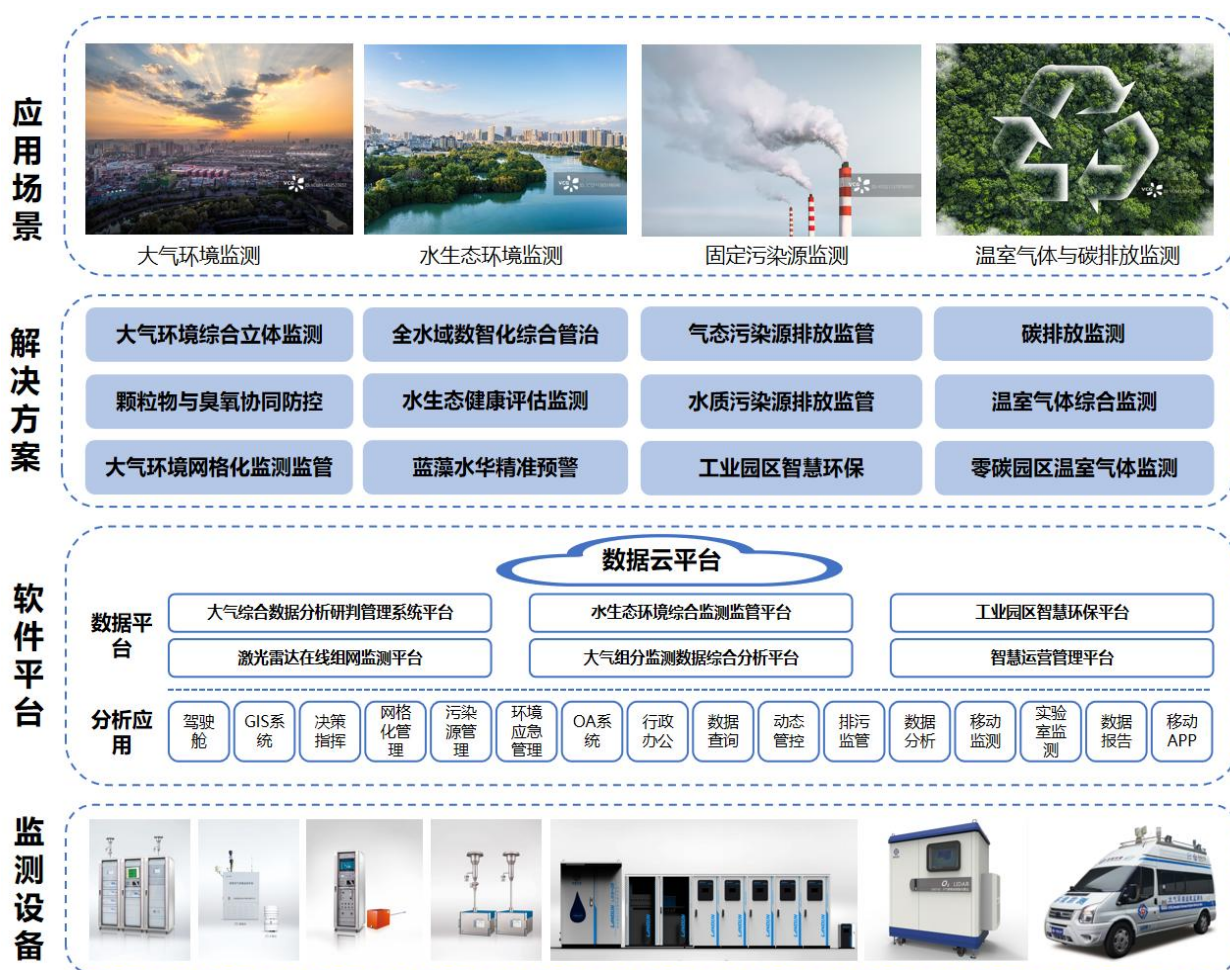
应用场景

大气环境监测

水生态环境监测

固定污染源监测

温室气体与碳排放监测

解决方案

| 大气环境综合立体监测 | 全水域数智化综合管治 | 气态污染源排放监管 | 碳排放监测 |
|---|---|---|---|
| 颗粒物与臭氧协同防控 | 水生态健康评估监测 | 水质污染源排放监管 | 温室气体综合监测 |
| 大气环境网格化监测监管 | 蓝藻水华精准预警 | 工业园区智慧环保 | 零碳园区温室气体监测 |

软件平台

数据云平台

数据平台

大气综合数据分析研判管理系统平台

水生态环境综合监测监管平台

工业园区智慧环保平台

激光雷达在线组网监测平台

大气组分监测数据综合分析平台

智慧运营管理平台

分析应用

驾驶舱

GIS系统

决策指挥

网格化管理

污染源管理

环境应急管理

OA系统

行政办公

数据查询

动态管控

排污监管

数据分析

移动监测

实验室监测

数据报告

移动APP

监测设备

$O_3$ LIDAR